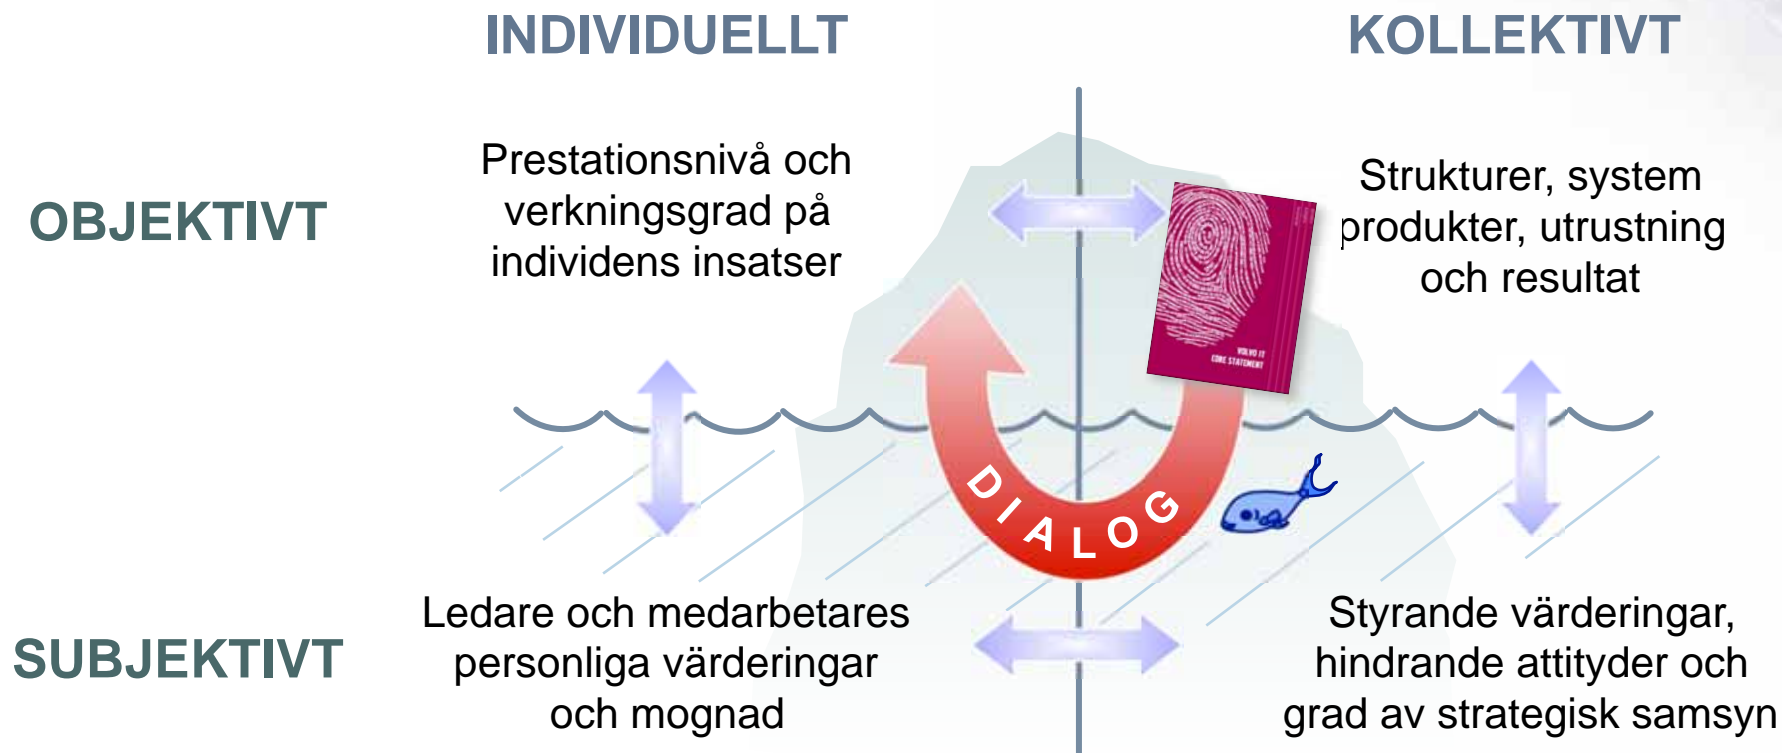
INDIVIDUELLT

KOLLEKTIVT

OBJEKTIVT

Prestationsnivå och verkningsgrad på individens insatser

Strukturer, system produkter, utrustning och resultat

VOLVO IT
CORE STATEMENT

DIALOG

SUBJEKTIVT

Ledare och medarbetares personliga värderingar och mognad

Styrande värderingar, hindrande attityder och grad av strategisk samsyn